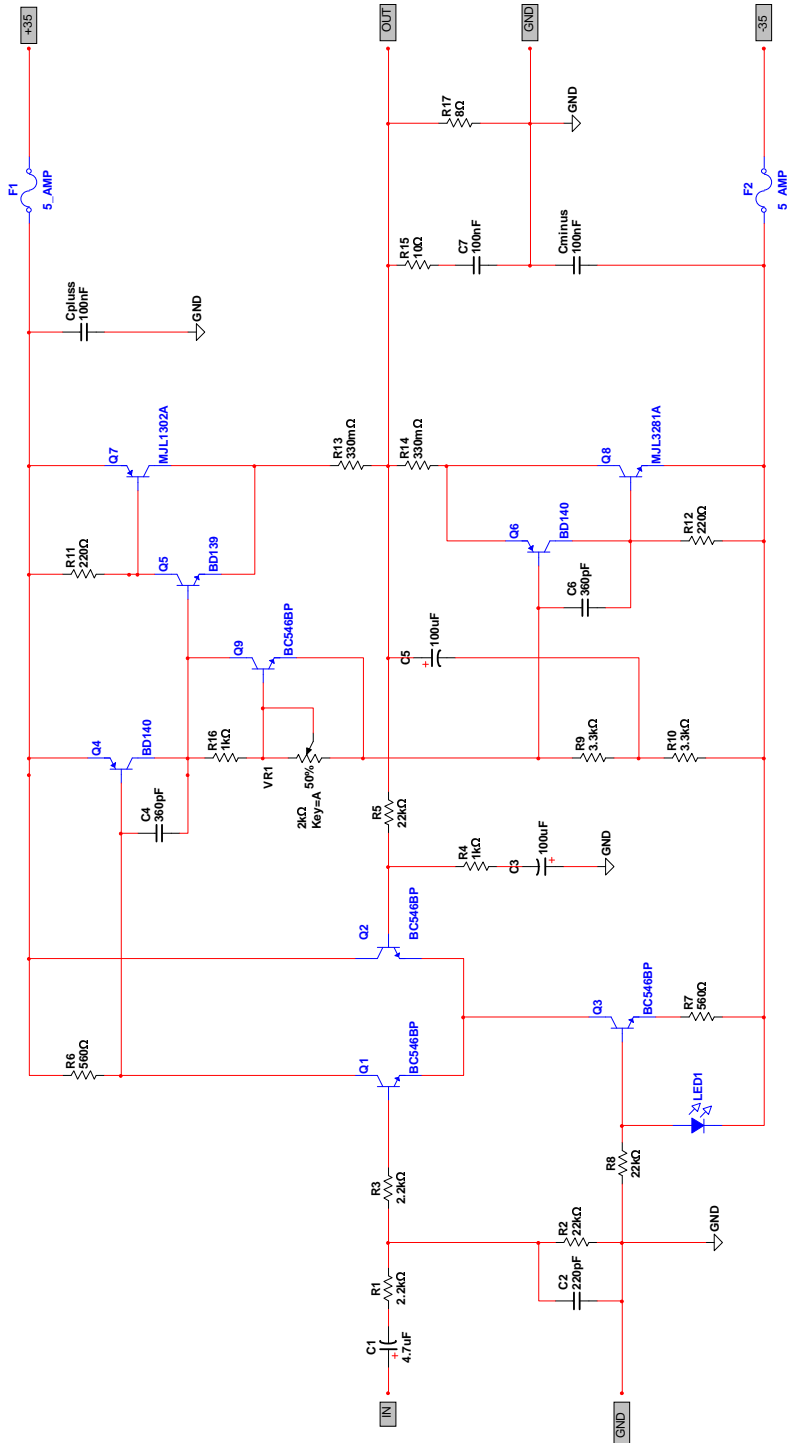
+35
OUT
GND
-35
R17
8Ω
GND
F1
5_AMP
F2
5_AMP
R15
10Ω
C7
100nF
Cminus
100nF
Cpluss
100nF
GND
Q7
MJL1302A
R13
330mΩ
R14
330mΩ
Q8
MJL3281A
Q6
BD140
R12
220Ω
R11
220Ω
Q5
BD139
C6
360pF
Q9
BC546BP
C5
100uF
R16
1kΩ
R9
3.3kΩ
R10
3.3kΩ
Q4
BD140
VR1
50%
2kΩ
Key=A
C4
360pF
R5
22kΩ
R4
1kΩ
C3
100uF
GND
Q2
BC546BP
Q3
BC546BP
R7
560Ω
R6
560Ω
Q1
BC546BP
LED1
R8
22kΩ
R3
2.2kΩ
R2
22kΩ
GND
R1
2.2kΩ
C2
220pF
C1
4.7uF
IN
GND